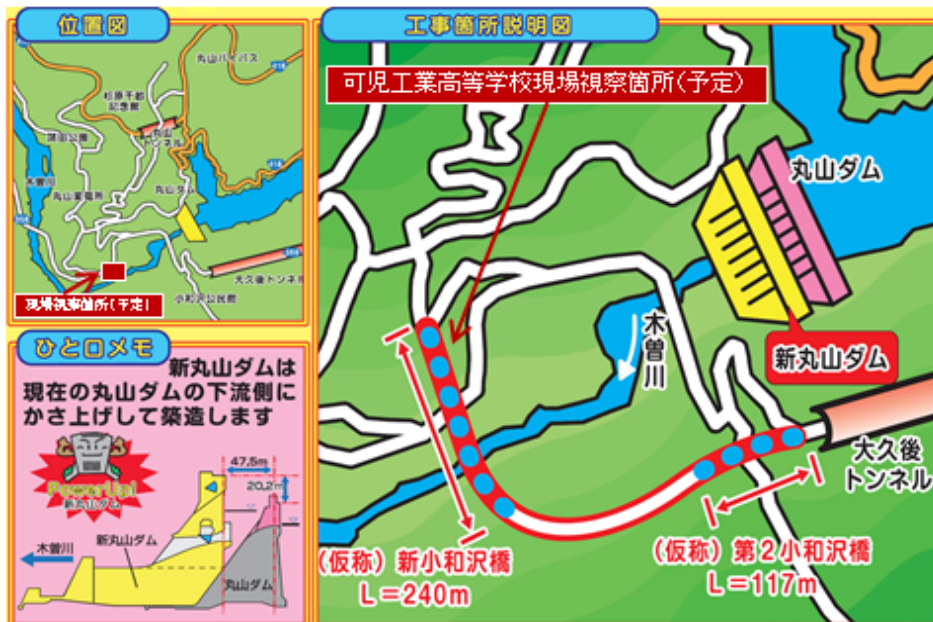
位置図

丸山バイパス
杉原千畝記念館
蘇原公園
丸山トンネル
丸山ダム
丸山運転所
大久後トンネル
小和沢公民館
現場視察箇所（予定）

ひと口メモ

新丸山ダムは現在の丸山ダムの下流側にかさ上げして築造します

Power Up!
新丸山ダム
47.5m
20.2m
木曽川
新丸山ダム
丸山ダム

工事箇所説明図

可児工業高等学校現場視察箇所（予定）

丸山ダム

新丸山ダム

木曽川

大久後トンネル

（仮称）新小和沢橋
L＝240m

（仮称）第２小和沢橋
L＝117m